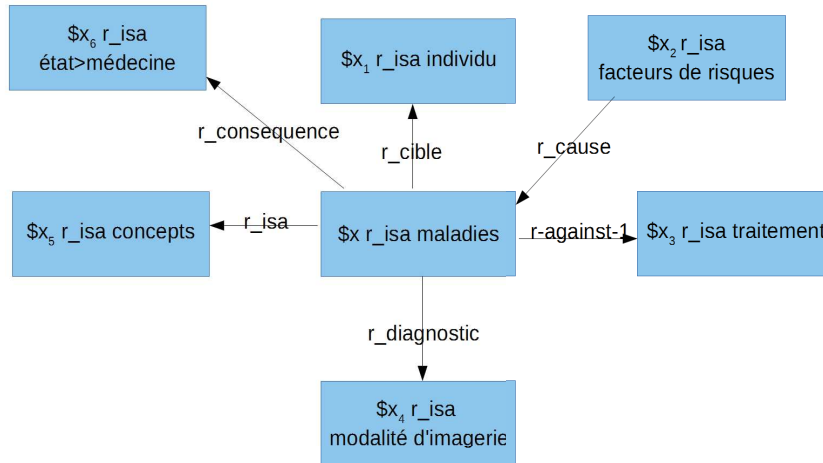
$\$x_6$ r_isa état>médecine

$\$x_1$ r_isa individu

$\$x_2$ r_isa facteurs de risques

r_consequence

r_cible

r_cause

$\$x_5$ r_isa concepts

r_isa

$x r_isa maladies

r-against-1

$\$x_3$ r_isa traitement

r_diagnostic

$\$x_4$ r_isa modalité d'imagerie